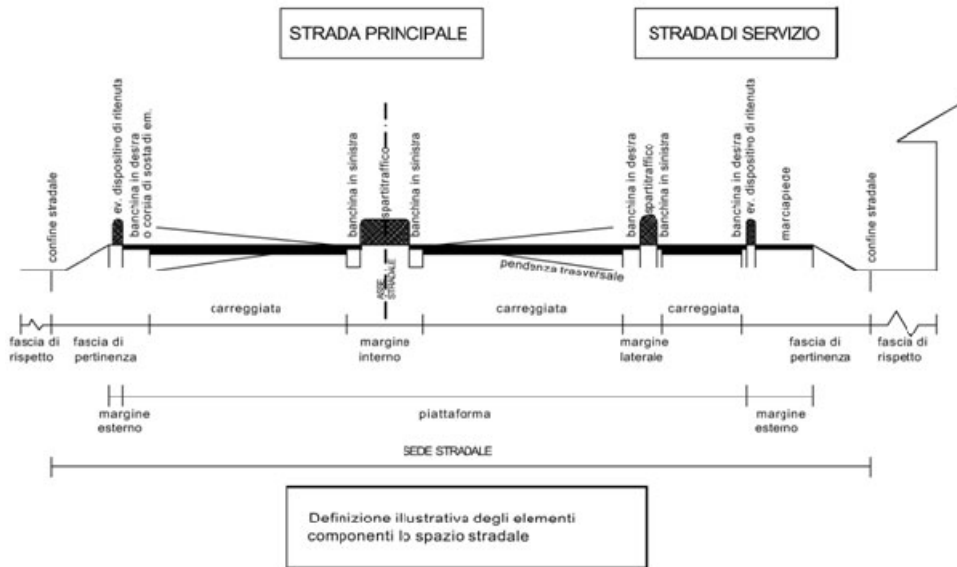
STRADA PRINCIPALE

STRADA DI SERVIZIO

confine stradale

ev. dispositivo di ritenuta

banchina in destra o corsia di sosta di em.

banchina in sinistra

spartitraffico

banchina in sinistra

ASSE STRADALE

pendenza trasversale

banchina in destra

spartitraffico

banchina in sinistra

banchina in destra

ev. dispositivo di ritenuta

marciapiede

confine stradale

fascia di rispetto

fascia di pertinenza

carreggiata

margine interno

carreggiata

margine laterale

carreggiata

fascia di pertinenza

fascia di rispetto

margine esterno

piattaforma

margine esterno

SEDE STRADALE

Definizione illustrativa degli elementi componenti lo spazio stradale